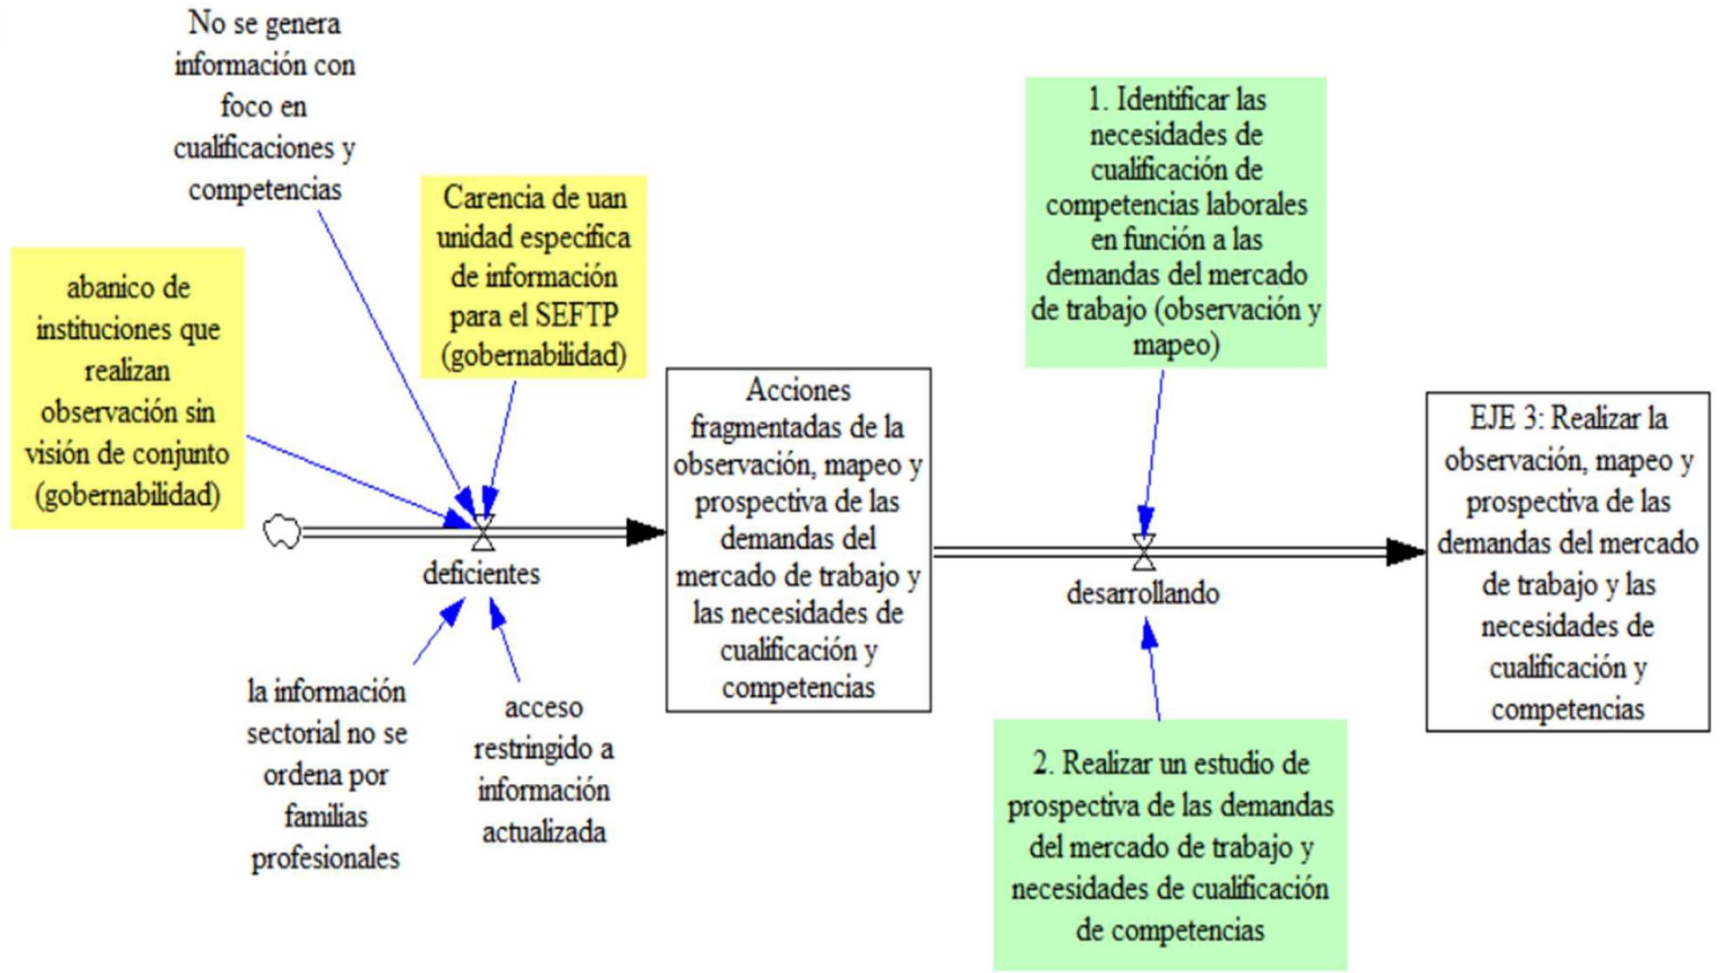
No se genera información con foco en cualificaciones y competencias

Carencia de uan unidad especifica de información para el SEFTP (gobernabilidad)

abanico de instituciones que realizan observación sin visión de conjunto (gobernabilidad)

deficientes

la información sectorial no se ordena por familias profesionales

acceso restringido a información actualizada

Acciones fragmentadas de la observación, mapeo y prospectiva de las demandas del mercado de trabajo y las necesidades de cualificación y competencias

1. Identificar las necesidades de cualificación de competencias laborales en función a las demandas del mercado de trabajo (observación y mapeo)

desarrollando

2. Realizar un estudio de prospectiva de las demandas del mercado de trabajo y necesidades de cualificación de competencias

EJE 3: Realizar la observación, mapeo y prospectiva de las demandas del mercado de trabajo y las necesidades de cualificación y competencias